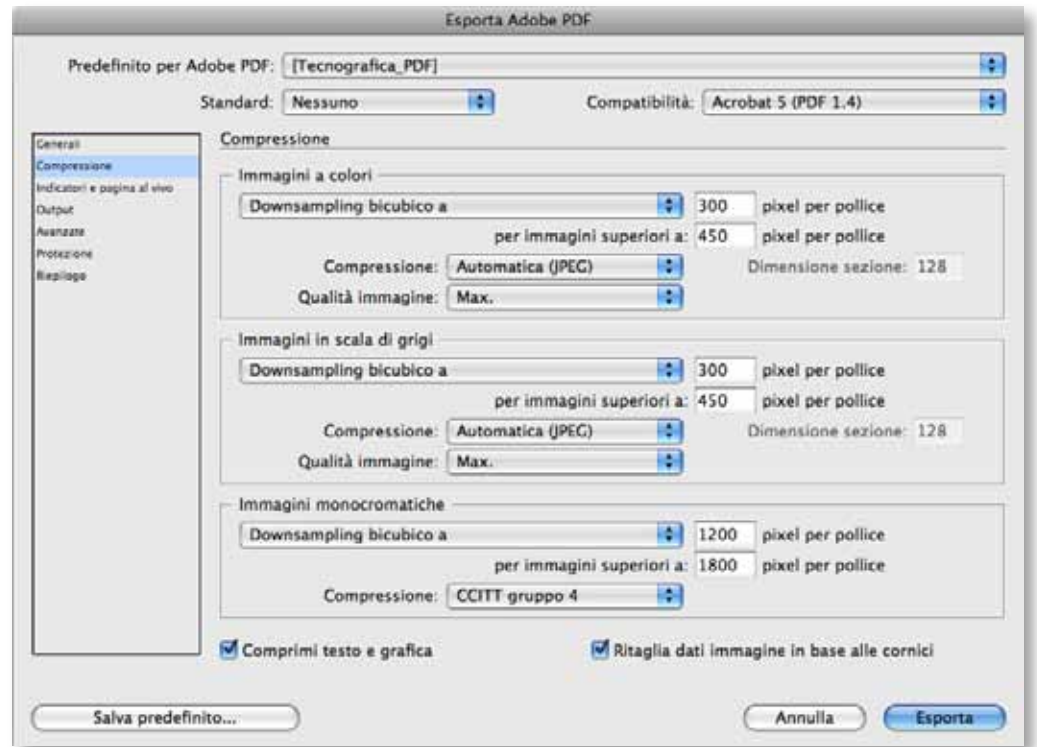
Esporta Adobe PDF

Predefinito per Adobe PDF: [Tecnografica_PDF]

Standard: Nessuno

Compatibilità: Acrobat 5 (PDF 1.4)

Generali
Compressione
Indicatori e pagina al vivo
Output
Avanzate
Protezione
Riepilogo

Compressione

Immagini a colori
Downsampling bicubico a 300 pixel per pollice
per immagini superiori a: 450 pixel per pollice
Compressione: Automatica (JPEG)
Dimensione sezione: 128
Qualità immagine: Max.

Immagini in scala di grigi
Downsampling bicubico a 300 pixel per pollice
per immagini superiori a: 450 pixel per pollice
Compressione: Automatica (JPEG)
Dimensione sezione: 128
Qualità immagine: Max.

Immagini monocromatiche
Downsampling bicubico a 1200 pixel per pollice
per immagini superiori a: 1800 pixel per pollice
Compressione: CCITT gruppo 4

Comprimi testo e grafica
Ritaglia dati immagine in base alle cornici

Salva predefinito...
Annulla
Esporta